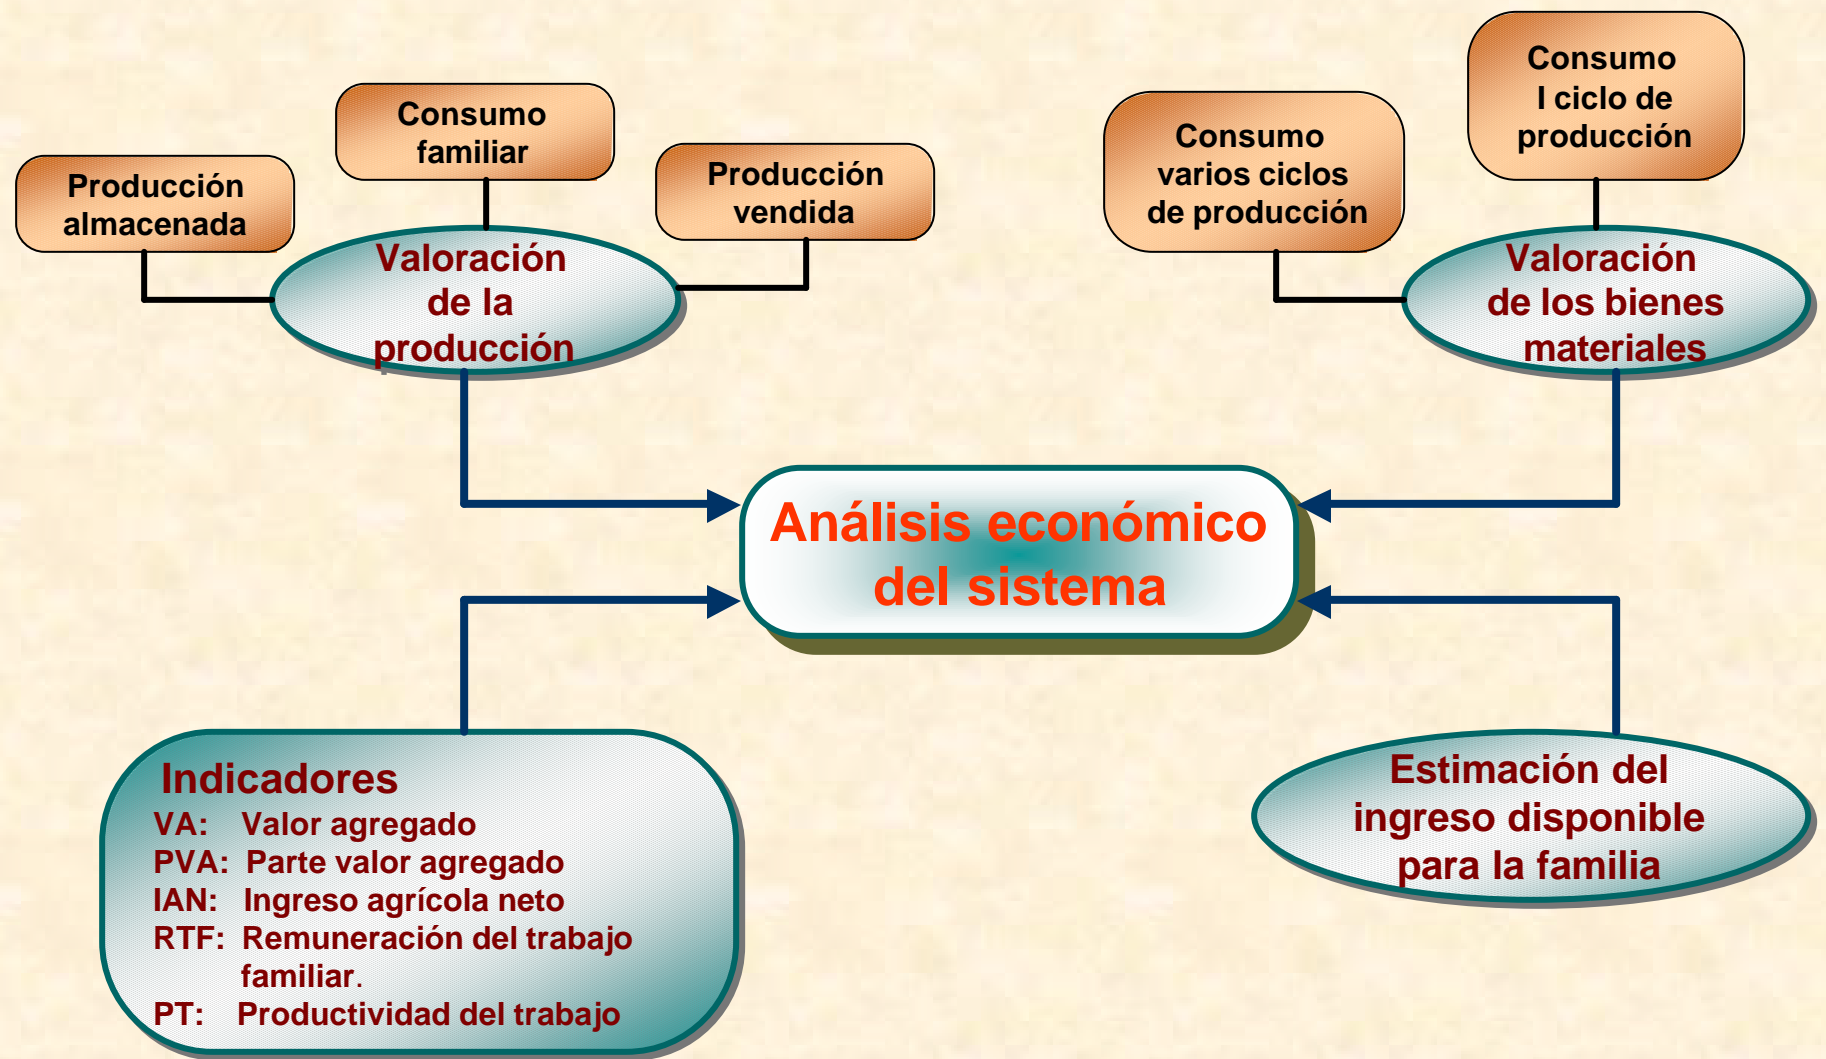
Producción almacenada

Consumo familiar

Producción vendida

Valoración de la producción

Consumo varios ciclos de producción

Consumo I ciclo de producción

Valoración de los bienes materiales

Análisis económico del sistema

Indicadores
VA: Valor agregado
PVA: Parte valor agregado
IAN: Ingreso agrícola neto
RTF: Remuneración del trabajo familiar.
PT: Productividad del trabajo

Estimación del ingreso disponible para la familia